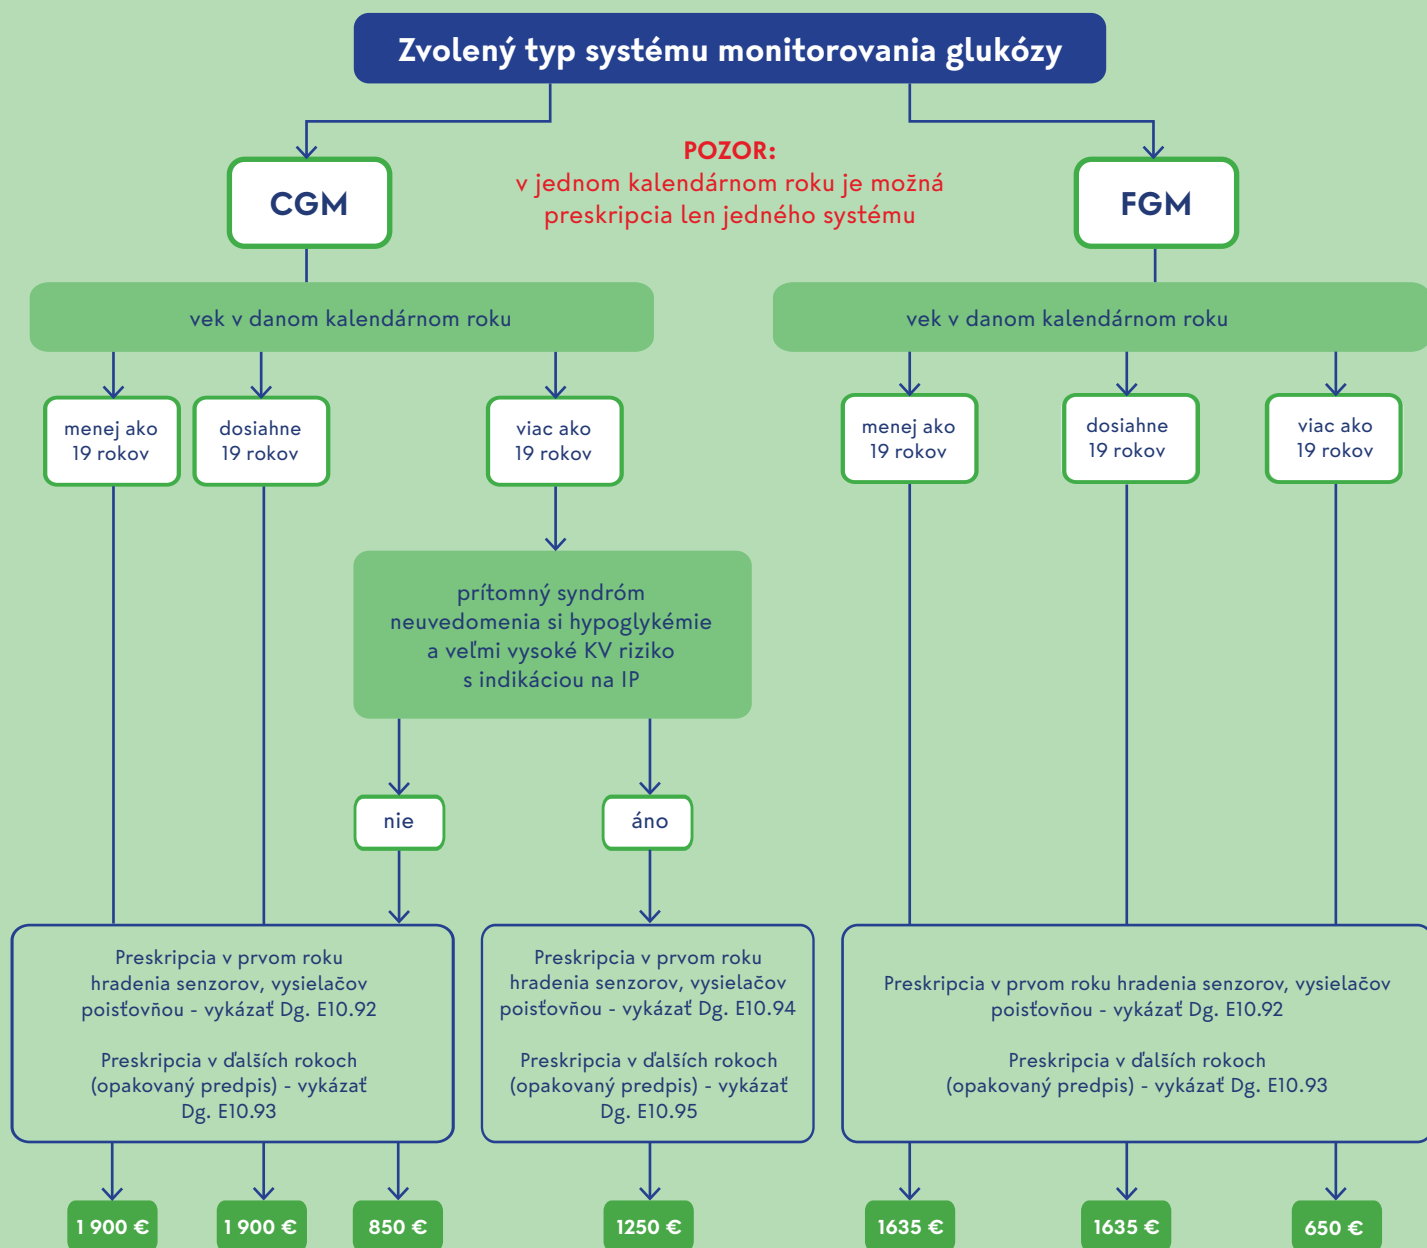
Zvolený typ systému monitorovania glukózy

POZOR:
v jednom kalendárnom roku je možná preskripcia len jedného systému

CGM

vek v danom kalendárnom roku

menej ako 19 rokov

dosiahne 19 rokov

viac ako 19 rokov

prítomný syndróm neuvedomenia si hypoglykémie a veľmi vysoké KV riziko s indikáciou na IP

nie

áno

Preskripcia v prvom roku hradenia senzorov, vysielačov poisťovňou - vykázať Dg. E10.92

Preskripcia v ďalších rokoch (opakovaný predpis) - vykázať Dg. E10.93

Preskripcia v prvom roku hradenia senzorov, vysielačov poisťovňou - vykázať Dg. E10.94

Preskripcia v ďalších rokoch (opakovaný predpis) - vykázať Dg. E10.95

1 900 €

1 900 €

850 €

1250 €

FGM

vek v danom kalendárnom roku

menej ako 19 rokov

dosiahne 19 rokov

viac ako 19 rokov

Preskripcia v prvom roku hradenia senzorov, vysielačov poisťovňou - vykázať Dg. E10.92

Preskripcia v ďalších rokoch (opakovaný predpis) - vykázať Dg. E10.93

1635 €

1635 €

650 €